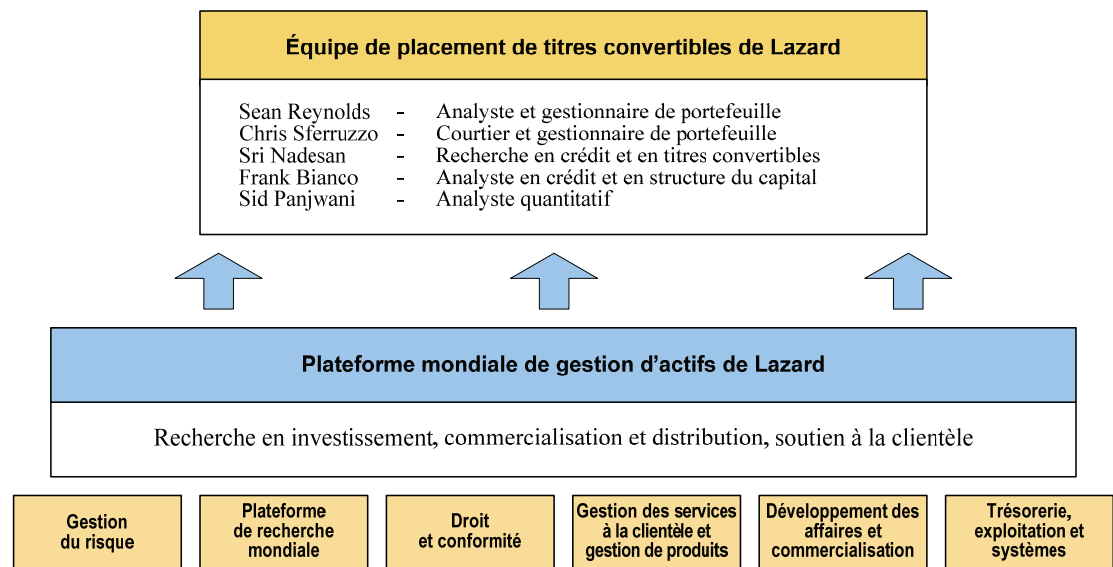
Équipe de placement de titres convertibles de Lazard

Sean Reynolds - Analyste et gestionnaire de portefeuille
Chris Sferruzzo - Courtier et gestionnaire de portefeuille
Sri Nadesan - Recherche en crédit et en titres convertibles
Frank Bianco - Analyste en crédit et en structure du capital
Sid Panjwani - Analyste quantitatif

Plateforme mondiale de gestion d’actifs de Lazard

Recherche en investissement, commercialisation et distribution, soutien à la clientèle

Gestion du risque

Plateforme de recherche mondiale

Droit et conformité

Gestion des services à la clientèle et gestion de produits

Développement des affaires et commercialisation

Trésorerie, exploitation et systèmes